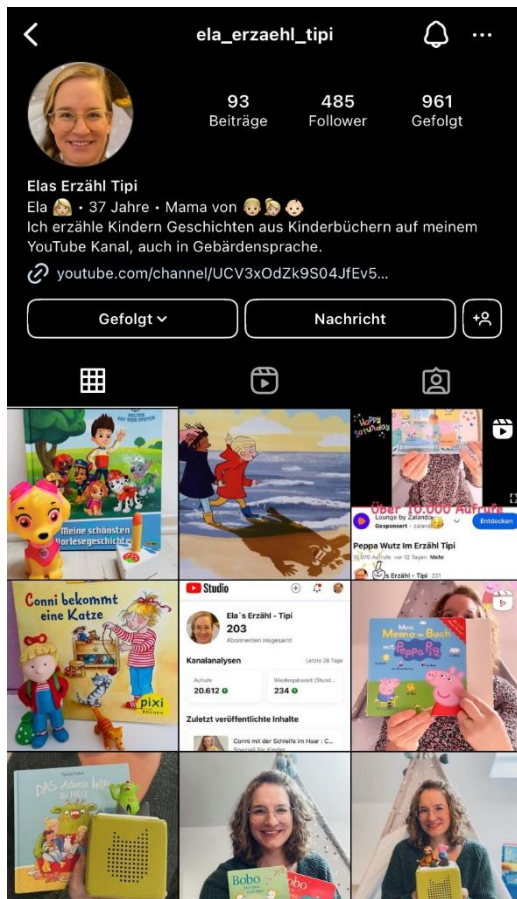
ela_erzaehl_tipi

93 Beiträge
485 Follower
961 Gefolgt

Elas Erzähl Tipi
Ela 👩🏼 • 37 Jahre • Mama von 👶🏼👦🏼👶🏼
Ich erzähle Kindern Geschichten aus Kinderbüchern auf meinem YouTube Kanal, auch in Gebärdensprache.
youtube.com/channel/UCV3xOdZk9S04JfEv5...

Gefolgt
Nachricht

Meine schönsten Vorlesegeschichten

Happy Saturday

Über 10.000 Aufrufe
Lounge by Zalando
Gesponsert
Entdecken
Peppa Wutz im Erzähl Tipi
10.576 Aufrufe vor 12 Tagen Mehr
Erzähl - Tipi

Conni bekommt eine Katze
pixi

Studio
Ela´s Erzähl - Tipi
203
Abonnenten insgesamt
Kanalanalysen
Letzte 28 Tage
Aufrufe
20.612
Wiedergabezeit (Stund...
234
Zuletzt veröffentlichte Inhalte
Conni mit der Schleife im Haar : C...

Mein Memo-Buch
Peppa Pig

DAS kleine WIR

Bobo